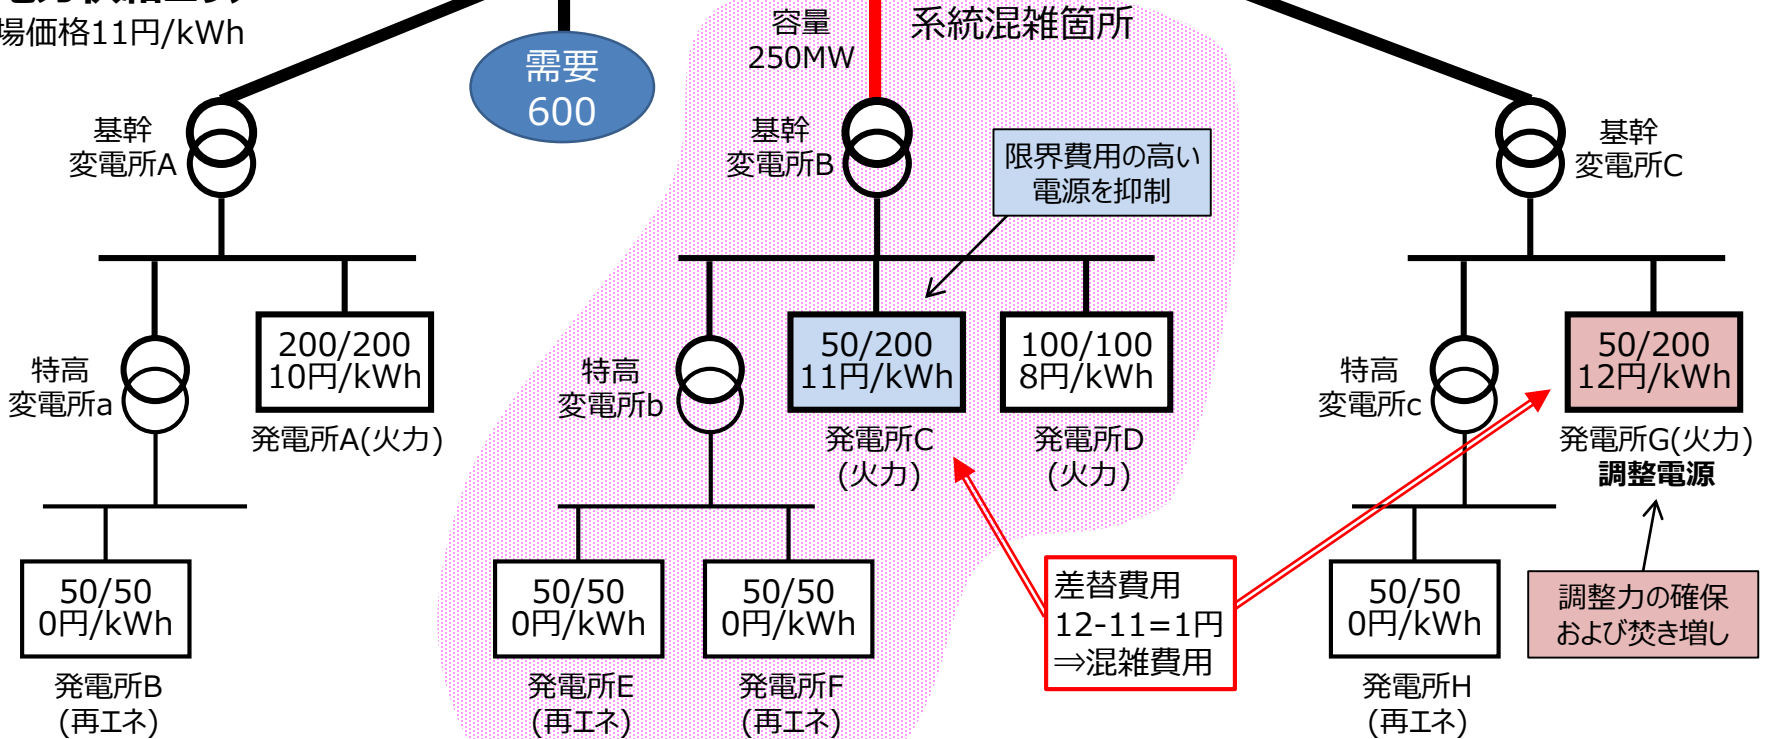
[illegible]
場価格11円/kWh

需要
600

容量
250MW

系統混雑箇所

基幹
変電所A

基幹
変電所B

限界費用の高い
電源を抑制

基幹
変電所C

特高
変電所a

200/200
10円/kWh

発電所A(火力)

特高
変電所b

50/200
11円/kWh

発電所C
(火力)

100/100
8円/kWh

発電所D
(火力)

特高
変電所c

50/200
12円/kWh

発電所G(火力)
調整電源

50/50
0円/kWh

発電所B
(再エネ)

50/50
0円/kWh

発電所E
(再エネ)

50/50
0円/kWh

発電所F
(再エネ)

差替費用
12-11=1円
⇒混雑費用

50/50
0円/kWh

発電所H
(再エネ)

調整力の確保
および焚き増し